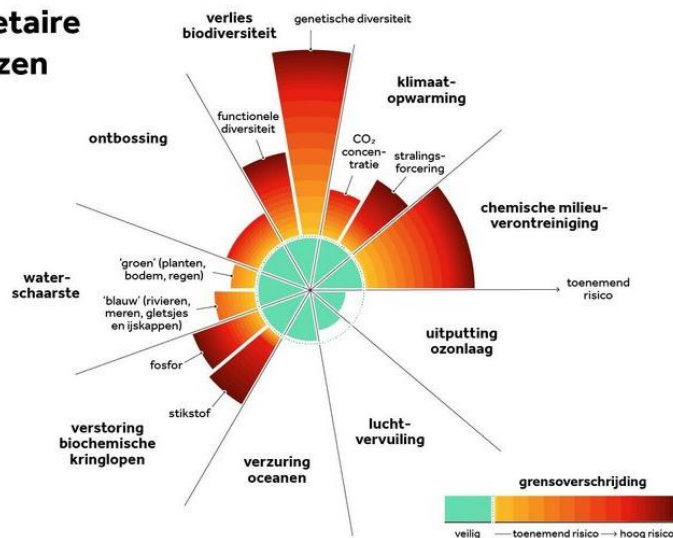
etaire
zen

verlies biodiversiteit

genetische diversiteit

functionele diversiteit

klimaatopwarming

$CO_2$ concentratie

stralingsforcering

ontbossing

chemische milieuverontreiniging

toenemend risico

water-schaarste

'groen' (planten, bodem, regen)

'blauw' (rivieren, meren, gletsjes en ijskappen)

uitputting ozonlaag

fosfor

stikstof

verstoring biochemische kringlopen

luchtvervuiling

verzuring oceanen

grensoverschrijding

veilig

toenemend risico ⟶ hoog risico